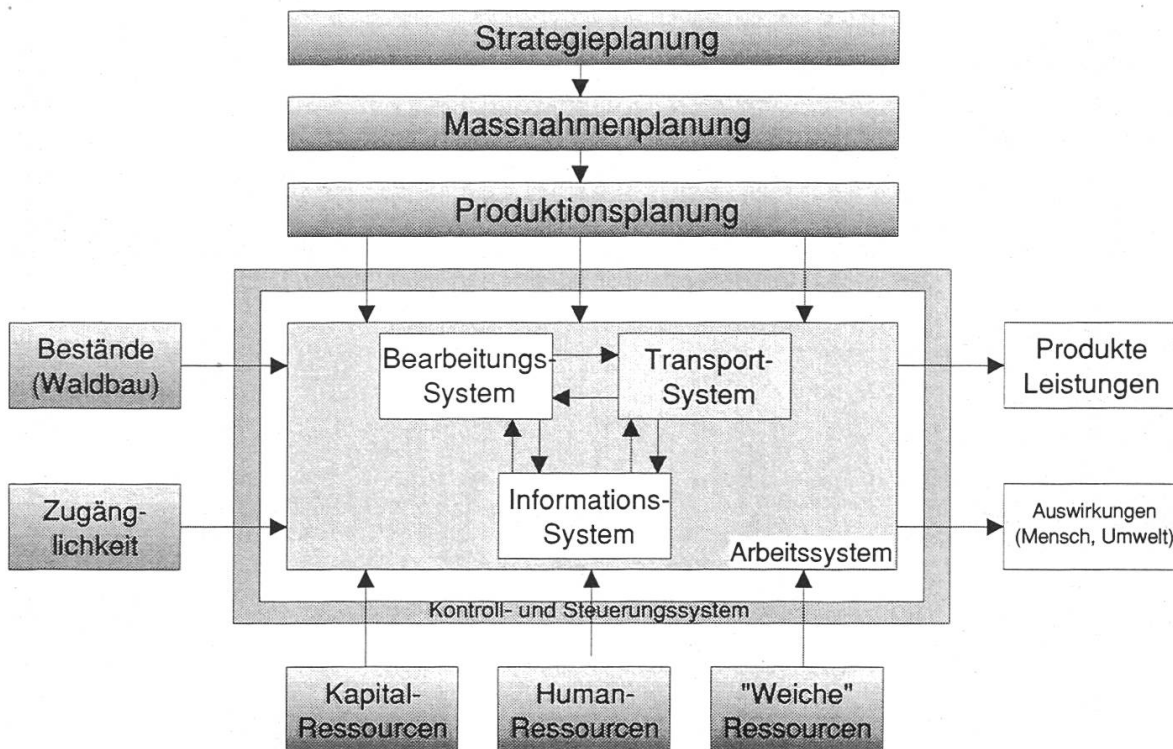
Strategieplanung

Massnahmenplanung

Produktionsplanung

Bestände (Waldbau)

Zugänglichkeit

Bearbeitungs-System

Transport-System

Informations-System

Arbeitssystem

Kontroll- und Steuerungssystem

Produkte Leistungen

Auswirkungen (Mensch, Umwelt)

Kapital-Ressourcen

Human-Ressourcen

"Weiche" Ressourcen